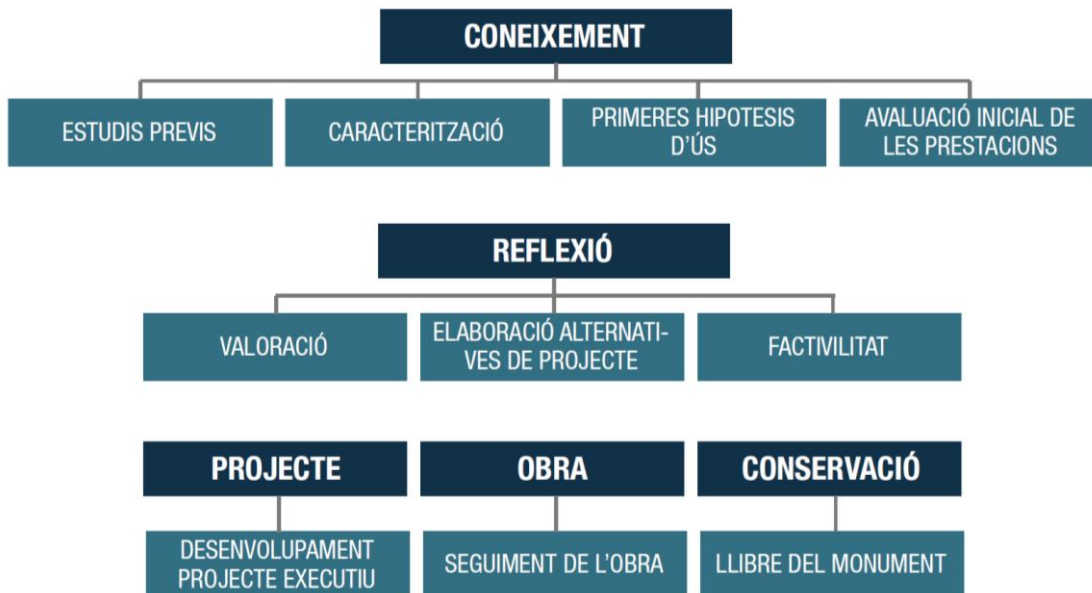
CONEIXEMENT

ESTUDIS PREVIS

CARACTERITZACIÓ

PRIMERES HIPOTESIS D'ÚS

AVALUACIÓ INICIAL DE LES PRESTACIONS

REFLEXIÓ

VALORACIÓ

ELABORACIÓ ALTERNATIVES DE PROJECTE

FACTIVILITAT

PROJECTE

DESENVOLUPAMENT PROJECTE EXECUTIU

OBRA

SEGUIMENT DE L'OBRA

CONSERVACIÓ

LLIBRE DEL MONUMENT